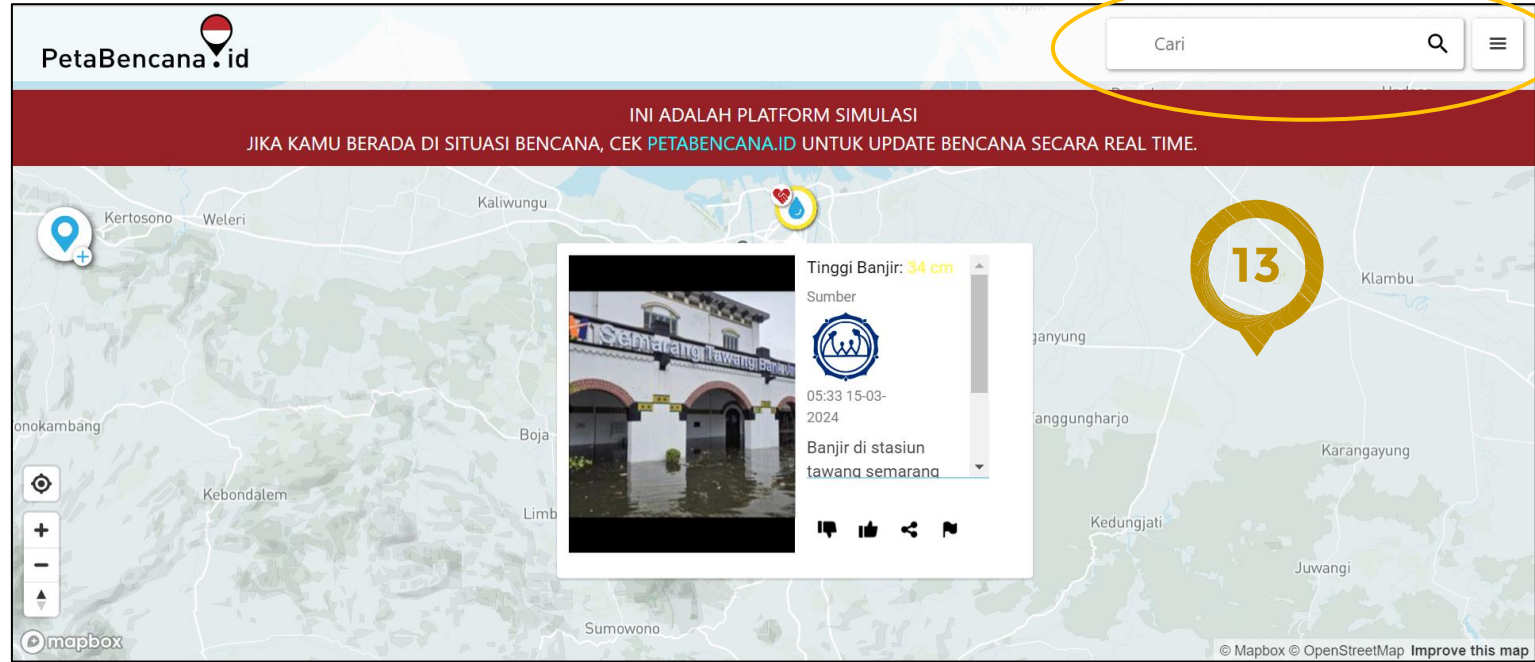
PetaBencana.id

Cari

INI ADALAH PLATFORM SIMULASI
JIKA KAMU BERADA DI SITUASI BENCANA, CEK PETABENCANA.ID UNTUK UPDATE BENCANA SECARA REAL TIME.

Kertosono Weleri Kaliwungu Klambu ganyung onokambang Boja Tanggungharjo Karangayung Kebondalem Limb Kedungjati Juwangi Sumowono

13

Semarang Tawang

Tinggi Banjir: 34 cm
Sumber
05:33 15-03-2024
Banjir di stasiun tawang semarang

+
−

mapbox

© Mapbox © OpenStreetMap Improve this map